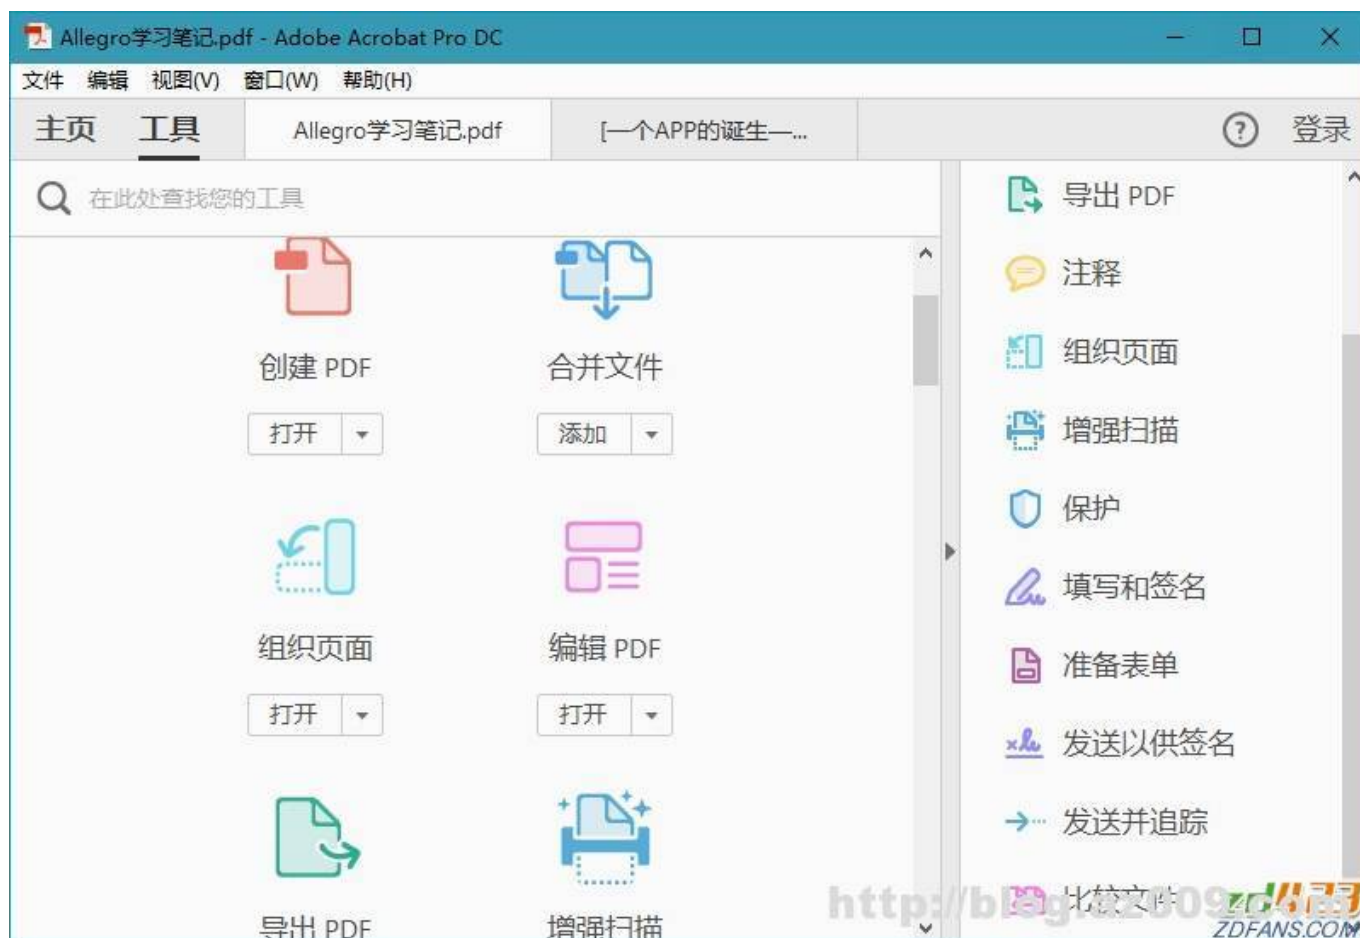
Allegro学习笔记.pdf - Adobe Acrobat Pro DC

文件 编辑 视图(V) 窗口(W) 帮助(H)

主页 工具 Allegro学习笔记.pdf [一个APP的诞生—... 登录

在此处查找您的工具

创建 PDF
打开

合并文件
添加

组织页面
打开

编辑 PDF
打开

导出 PDF

增强扫描

导出 PDF
注释
组织页面
增强扫描
保护
填写和签名
准备表单
发送以供签名
发送并追踪
比较文件

http://blog.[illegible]
ZDFANS.COM